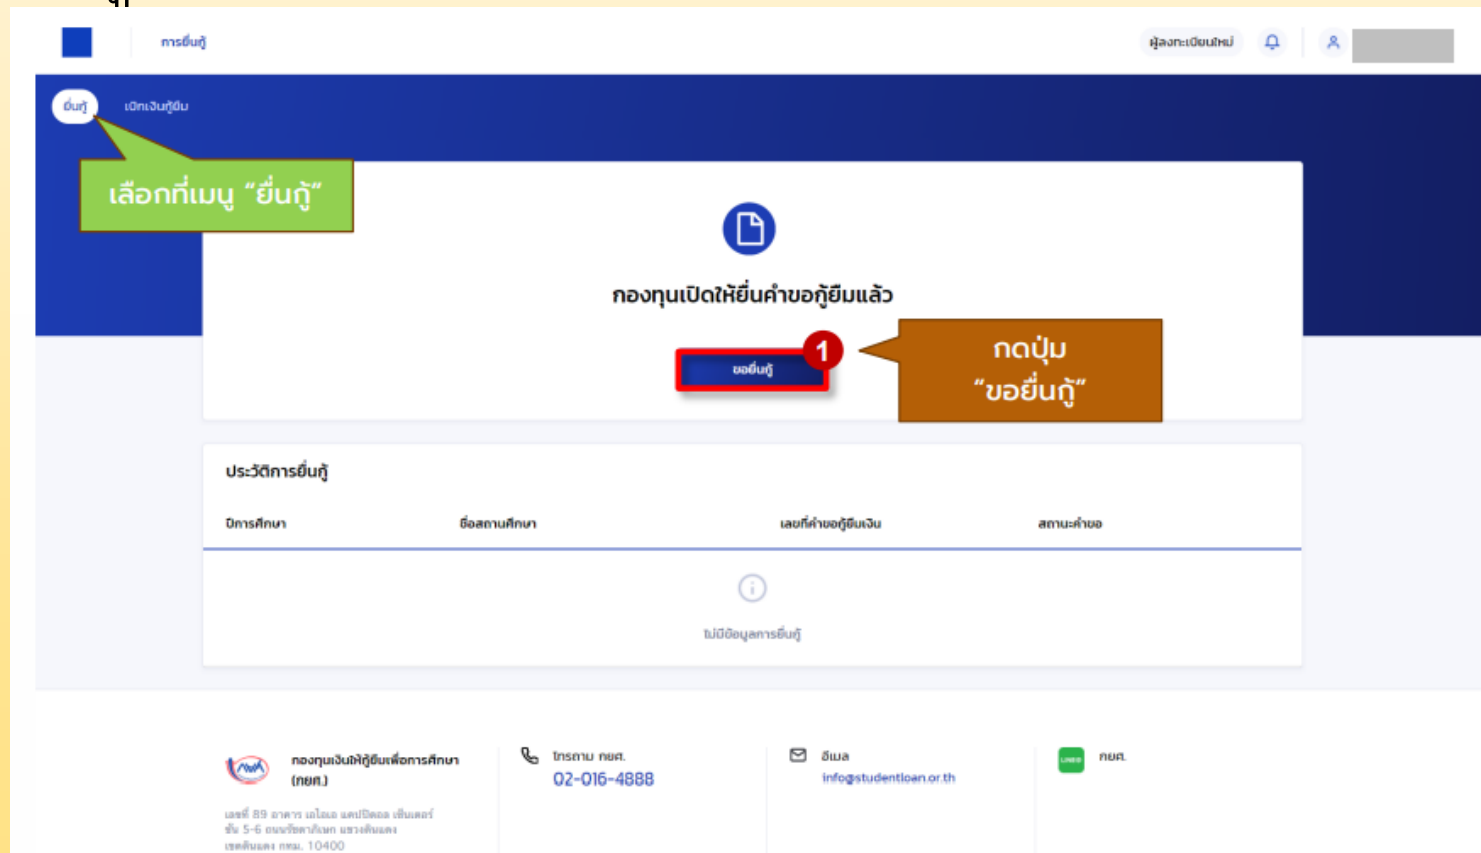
การยื่นกู้

ผู้ลงทะเบียนใหม่

ยื่นกู้

เบิกเงินกู้ยืม

เลือกที่เมนู "ยื่นกู้"

กองทุนเปิดให้ยื่นคำขอกู้ยืมแล้ว

1

ขอยื่นกู้

กดปุ่ม "ขอยื่นกู้"

ประวัติการยื่นกู้

| ปีการศึกษา | ชื่อสถานศึกษา | เลขที่คำขอกู้ยืมเงิน | สถานะคำขอ |
|---|---|---|---|

ไม่มีข้อมูลการยื่นกู้

กองทุนเงินให้กู้ยืมเพื่อการศึกษา (กยศ.)

เลขที่ 89 อาคาร เอไอเอ แคปปิตอล เซ็นเตอร์ ชั้น 5-6 ถนนรัชดาภิเษก แขวงดินแดง เขตดินแดง กทม. 10400

โทรศัพท์ กยศ.
02-016-4888

อีเมล
info@studentloan.or.th

LINE กยศ.